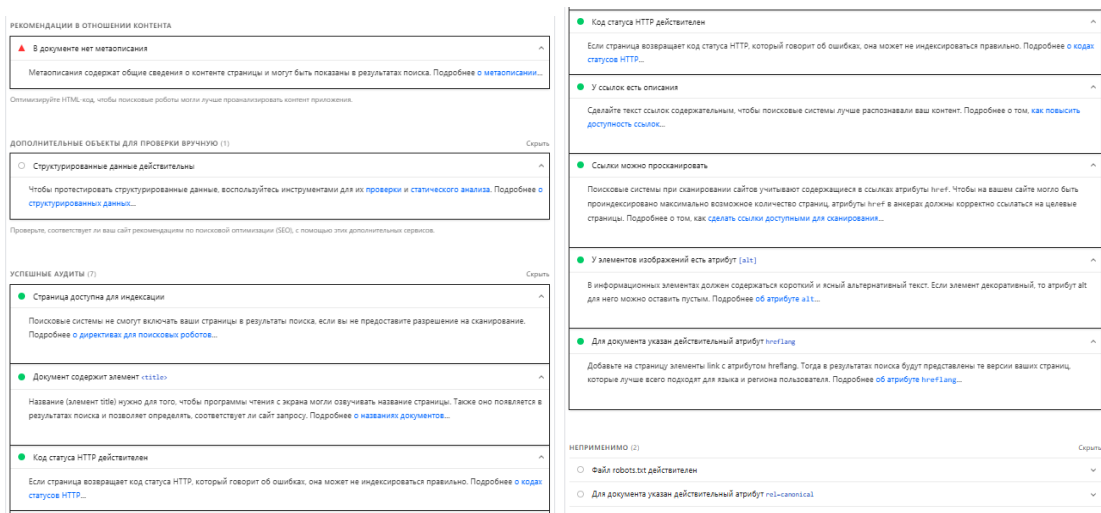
РЕКОМЕНДАЦИИ В ОТНОШЕНИИ КОНТЕНТА

В документе нет метаописания

Метаописания содержат общие сведения о контенте страницы и могут быть показаны в результатах поиска. Подробнее о метаописании…

Оптимизируйте HTML код, чтобы поисковые роботы могли лучше проанализировать контент приложения.

ДОПОЛНИТЕЛЬНЫЕ ОБЪЕКТЫ ДЛЯ ПРОВЕРКИ ВРУЧНУЮ (1) Скрыть

Структурированные данные действительны

Чтобы протестировать структурированные данные, воспользуйтесь инструментами для их проверки и статического анализа. Подробнее о структурированных данных…

Проверьте, соответствует ли ваш сайт рекомендациям по поисковой оптимизации (SEO), с помощью этих дополнительных сервисов.

УСПЕШНЫЕ АУДИТЫ (7) Скрыть

Страница доступна для индексации

Поисковые системы не смогут включать ваши страницы в результаты поиска, если вы не предоставите разрешение на сканирование. Подробнее о директивах для поисковых роботов…

Документ содержит элемент <title>

Название (элемент title) нужно для того, чтобы программы чтения с экрана могли озвучивать название страницы. Также оно появляется в результатах поиска и позволяет определить, соответствует ли сайт запросу. Подробнее о названиях документов…

Код статуса HTTP действителен

Если страница возвращает код статуса HTTP, который говорит об ошибках, она может не индексироваться правильно. Подробнее о кодах статусов HTTP…

Код статуса HTTP действителен

Если страница возвращает код статуса HTTP, который говорит об ошибках, она может не индексироваться правильно. Подробнее о кодах статусов HTTP…

У ссылок есть описания

Сделайте текст ссылок содержательным, чтобы поисковые системы лучше распознавали ваш контент. Подробнее о том, как повысить доступность ссылок…

Ссылки можно просканировать

Поисковые системы при сканировании сайтов учитывают содержащиеся в ссылках атрибуты href. Чтобы на вашем сайте могло быть проиндексировано максимально возможное количество страниц, атрибуты href в анкерах должны корректно ссылаться на целевые страницы. Подробнее о том, как сделать ссылки доступными для сканирования…

У элементов изображений есть атрибут [alt]

В информационных элементах должен содержаться короткий и ясный альтернативный текст. Если элемент декоративный, то атрибут alt для него можно оставить пустым. Подробнее об атрибуте alt…

Для документа указан действительный атрибут hreflang

Добавьте на страницу элементы link с атрибутом hreflang. Тогда в результатах поиска будут представлены те версии ваших страниц, которые лучше всего подходят для языка и региона пользователя. Подробнее об атрибуте hreflang…

НЕПРИМЕНИМО (2) Скрыть

Файл robots.txt действителен

Для документа указан действительный атрибут rel=canonical